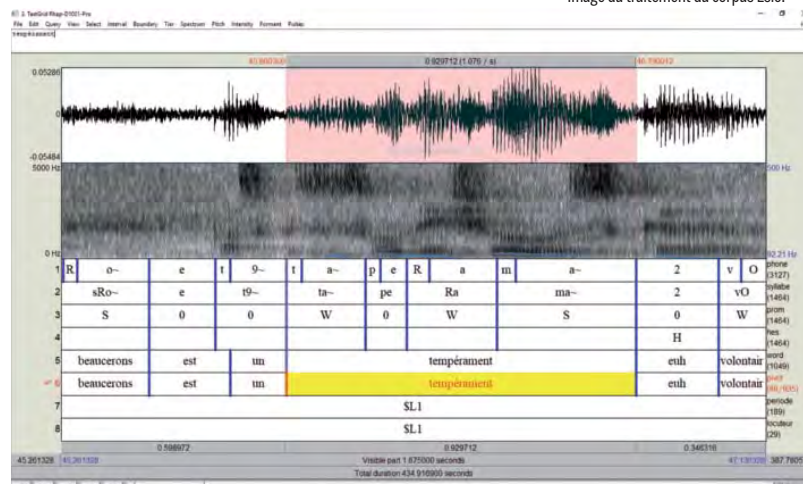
Image du traitement du corpus ESLO.

3. TextGrid Rhap-D1001-Pro

File Edit Query View Select Interval Boundary Tier Spectrum Pitch Intensity Formant Pulses

tempérament

45.860300 0.929712 (1.076 / s) 46.790012

0.05286

-0.05484

5000 Hz 5000 Hz

0 Hz 92.21 Hz

| | | | | | | | | | | | | | |
|---|---|---|---|---|---|---|---|---|---|---|---|---|---|
| 1 | R | o~ | e | t | 9~ | t | a~ | p | e | R | a | m | a~ | 2 | v | O | phone (3127) |
| 2 | sRo~ | | e | t9~ | | ta~ | | pe | | Ra | | ma~ | | 2 | vO | | sylabe (1464) |
| 3 | S | | 0 | 0 | | W | | 0 | | W | | S | | 0 | W | | prom (1464) |
| 4 | | | | | | | | | | | | | | H | | | hes (1464) |
| 5 | beaucerons | | est | un | | tempérament | | | | | | | | euh | volontair | | word (1049) |
| 6 | beaucerons | | est | un | | tempérament | | | | | | | | euh | volontair | | word (46/935) |
| 7 | $L1 | | | | | | | | | | | | | | | | periode (189) |
| 8 | $L1 | | | | | | | | | | | | | | | | locuteur (29) |

0.598972 0.929712 0.346316

45.261328 45.261328 Visible part 1.875000 seconds 47.136328 387.7805

Total duration 434.916900 seconds